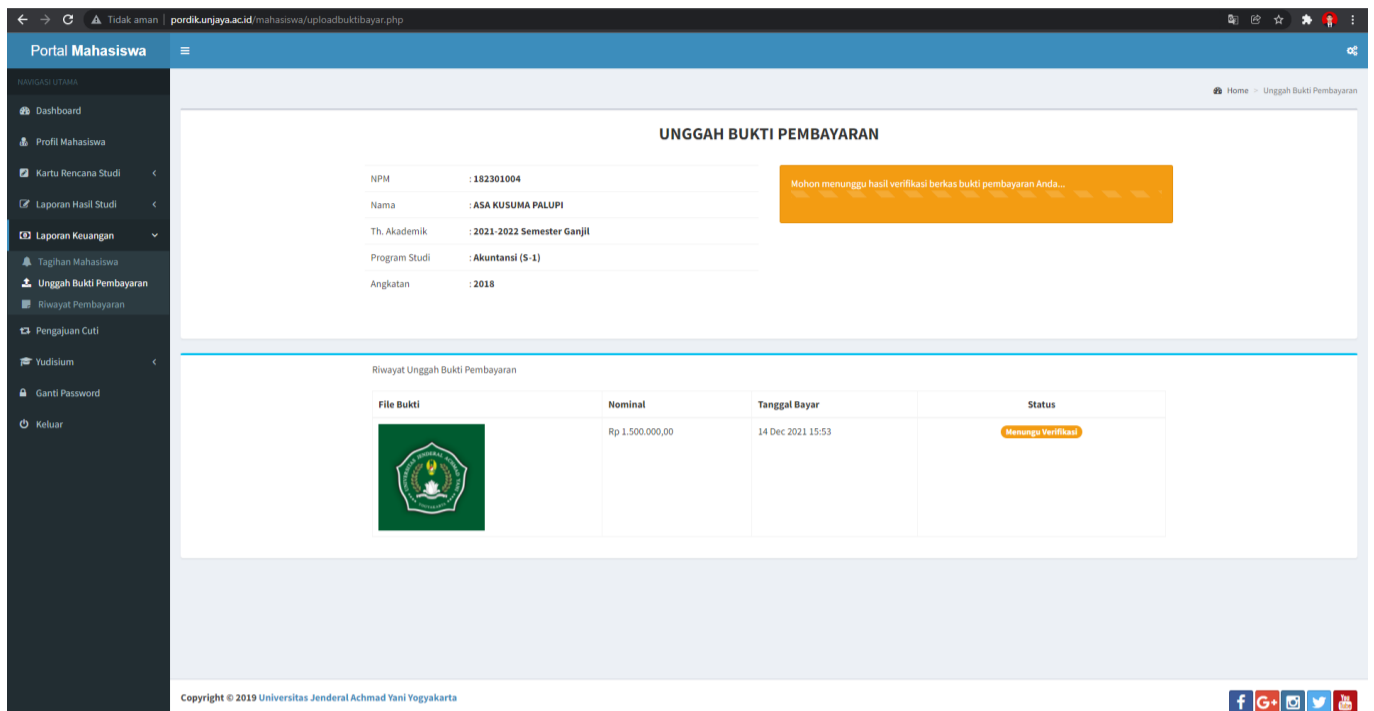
Tidak aman | pordik.unjaya.ac.id/mahasiswa/uploadbuktibayar.php

Portal Mahasiswa

NAVIGASI UTAMA

Dashboard
Profil Mahasiswa
Kartu Rencana Studi
Laporan Hasil Studi
Laporan Keuangan
Tagihan Mahasiswa
Unggah Bukti Pembayaran
Riwayat Pembayaran
Pengajuan Cuti
Yudisium
Ganti Password
Keluar

Home > Unggah Bukti Pembayaran

UNGGAH BUKTI PEMBAYARAN

| | |
|---|---|
| NPM | : 182301004 |
| Nama | : ASA KUSUMA PALUPI |
| Th. Akademik | : 2021-2022 Semester Ganjil |
| Program Studi | : Akuntansi (S-1) |
| Angkatan | : 2018 |

Mohon menunggu hasil verifikasi berkas bukti pembayaran Anda...

Riwayat Unggah Bukti Pembayaran

| File Bukti | Nominal | Tanggal Bayar | Status |
|---|---|---|---|
| UNIVERSITAS JENDERAL ACHMAD YANI YOGYAKARTA | Rp 1.500.000,00 | 14 Dec 2021 15:53 | Menungu Verifikasi |

Copyright © 2019 Universitas Jenderal Achmad Yani Yogyakarta